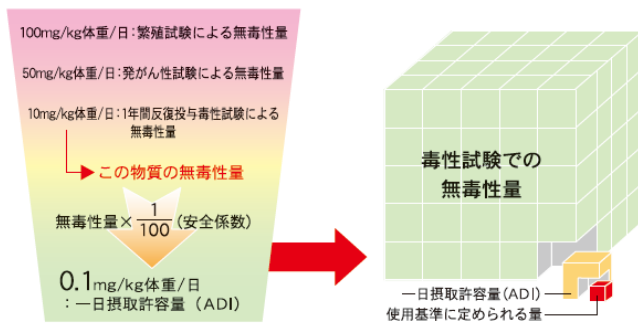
100mg/kg体重/日：繁殖試験による無毒性量

50mg/kg体重/日：発がん性試験による無毒性量

10mg/kg体重/日：1年間反復投与毒性試験による無毒性量

この物質の無毒性量

無毒性量 × $\frac{1}{100}$（安全係数）

0.1mg/kg体重/日
：一日摂取許容量（ADI）

毒性試験での無毒性量

一日摂取許容量（ADI）

使用基準に定められる量